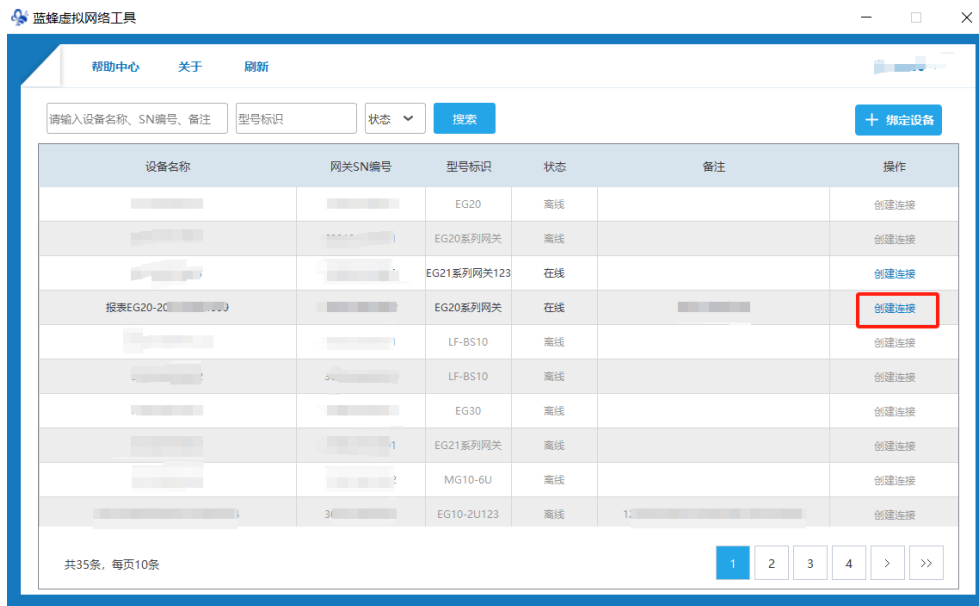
蓝蜂虚拟网络工具

帮助中心　关于　刷新

请输入设备名称、SN编号、备注　型号标识　状态　搜索　+ 绑定设备

| 设备名称 | 网关SN编号 | 型号标识 | 状态 | 备注 | 操作 |
|---|---|---|---|---|---|
| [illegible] | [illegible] | EG20 | 离线 | | 创建连接 |
| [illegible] | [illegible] | EG20系列网关 | 离线 | | 创建连接 |
| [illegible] | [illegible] | EG21系列网关123 | 在线 | | 创建连接 |
| 报表EG20-20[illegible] | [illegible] | EG20系列网关 | 在线 | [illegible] | 创建连接 |
| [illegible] | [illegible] | LF-BS10 | 离线 | | 创建连接 |
| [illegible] | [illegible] | LF-BS10 | 离线 | | 创建连接 |
| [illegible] | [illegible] | EG30 | 离线 | | 创建连接 |
| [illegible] | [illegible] | EG21系列网关 | 离线 | | 创建连接 |
| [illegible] | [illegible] | MG10-6U | 离线 | | 创建连接 |
| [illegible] | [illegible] | EG10-2U123 | 离线 | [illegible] | 创建连接 |

共35条，每页10条

1　2　3　4　>　>>